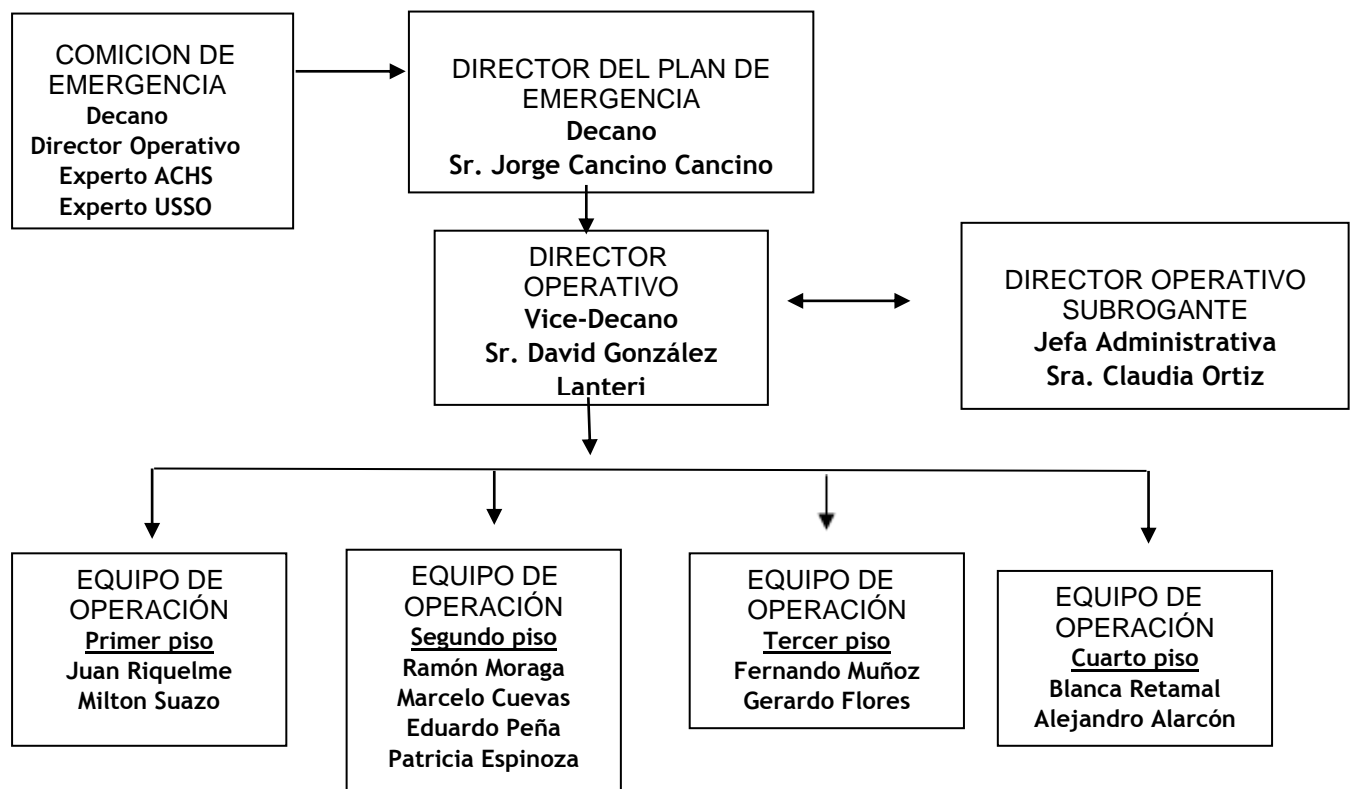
COMICION DE EMERGENCIA
Decano
Director Operativo
Experto ACHS
Experto USSO

DIRECTOR DEL PLAN DE EMERGENCIA
Decano
Sr. Jorge Cancino Cancino

DIRECTOR OPERATIVO
Vice-Decano
Sr. David González Lanteri

DIRECTOR OPERATIVO SUBROGANTE
Jefa Administrativa
Sra. Claudia Ortiz

EQUIPO DE OPERACIÓN
Primer piso
Juan Riquelme
Milton Suazo

EQUIPO DE OPERACIÓN
Segundo piso
Ramón Moraga
Marcelo Cuevas
Eduardo Peña
Patricia Espinoza

EQUIPO DE OPERACIÓN
Tercer piso
Fernando Muñoz
Gerardo Flores

EQUIPO DE OPERACIÓN
Cuarto piso
Blanca Retamal
Alejandro Alarcón